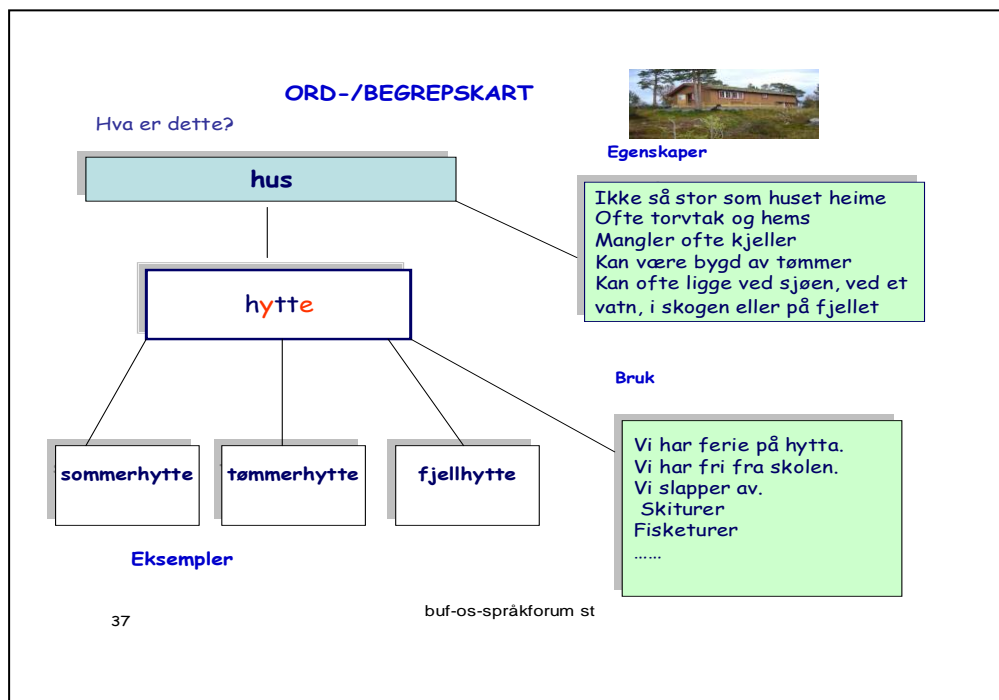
ORD-/BEGREPSKART

Hva er dette?

Egenskaper

hus

Ikke så stor som huset heime
Ofte torvtak og hems
Mangler ofte kjeller
Kan være bygd av tømmer
Kan ofte ligge ved sjøen, ved et vatn, i skogen eller på fjellet

hytte

Bruk

Vi har ferie på hytta.
Vi har fri fra skolen.
Vi slapper av.
Skiturer
Fisketurer
……

sommerhytte

tømmerhytte

fjellhytte

Eksempler

37

buf-os-språkforum st